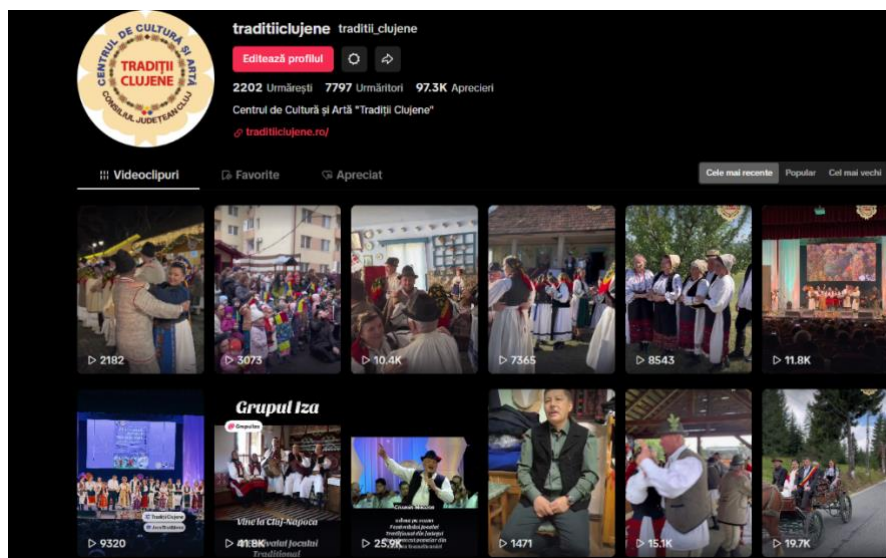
CENTRUL DE CULTURĂ ȘI ARTĂ
TRADIȚII CLUJENE
CONSILIUL JUDEȚEAN CLUJ

traditiiclujene traditii_clujene

Editează profilul

2202 Urmărești 7797 Urmăritori 97.3K Aprecieri

Centrul de Cultură și Artă "Tradiții Clujene"

traditiiclujene.ro/

Videoclipuri Favorite Apreciat

Cele mai recente Popular Cel mai vechi

2182
3073
10.4K
7365
8543
11.8K

Grupul Iza

9320
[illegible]
Vine la Cluj-Napoca
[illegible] jocului Tradițional
41.8K
25.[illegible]
1471
15.1K
19.7K